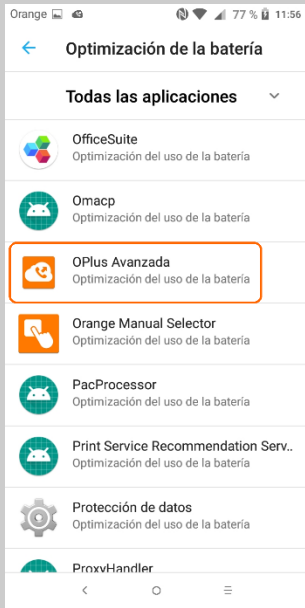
Orange 77 % 11:56

Optimización de la batería

Todas las aplicaciones

OfficeSuite
Optimización del uso de la batería

Omacp
Optimización del uso de la batería

OPlus Avanzada
Optimización del uso de la batería

Orange Manual Selector
Optimización del uso de la batería

PacProcessor
Optimización del uso de la batería

Print Service Recommendation Serv...
Optimización del uso de la batería

Protección de datos
Optimización del uso de la batería

ProxyHandler